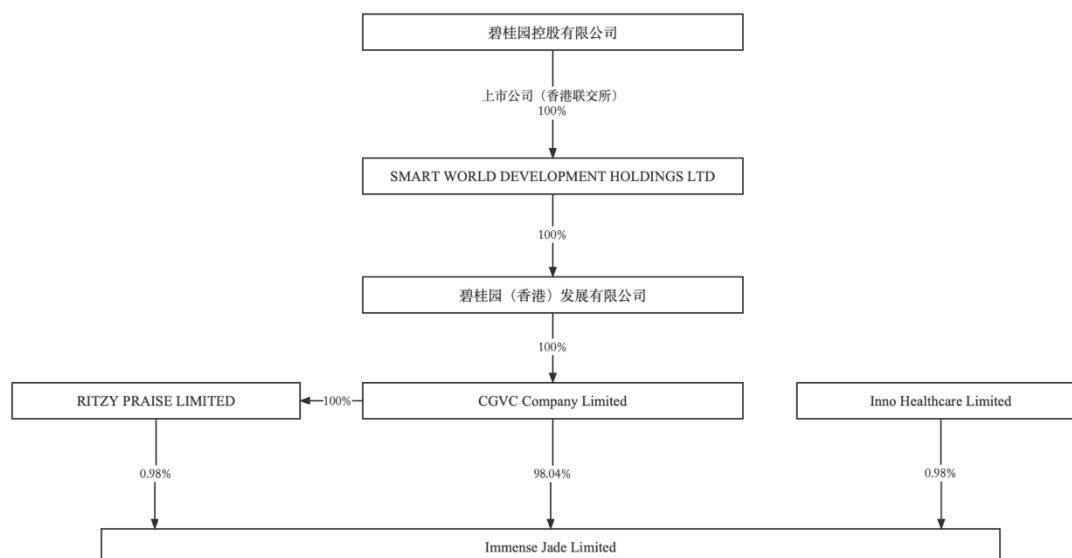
碧桂园控股有限公司

上市公司（香港联交所）
100%

SMART WORLD DEVELOPMENT HOLDINGS LTD

100%

碧桂园（香港）发展有限公司

100%

RITZY PRAISE LIMITED

100%

CGVC Company Limited

Inno Healthcare Limited

0.98%

98.04%

0.98%

Immense Jade Limited